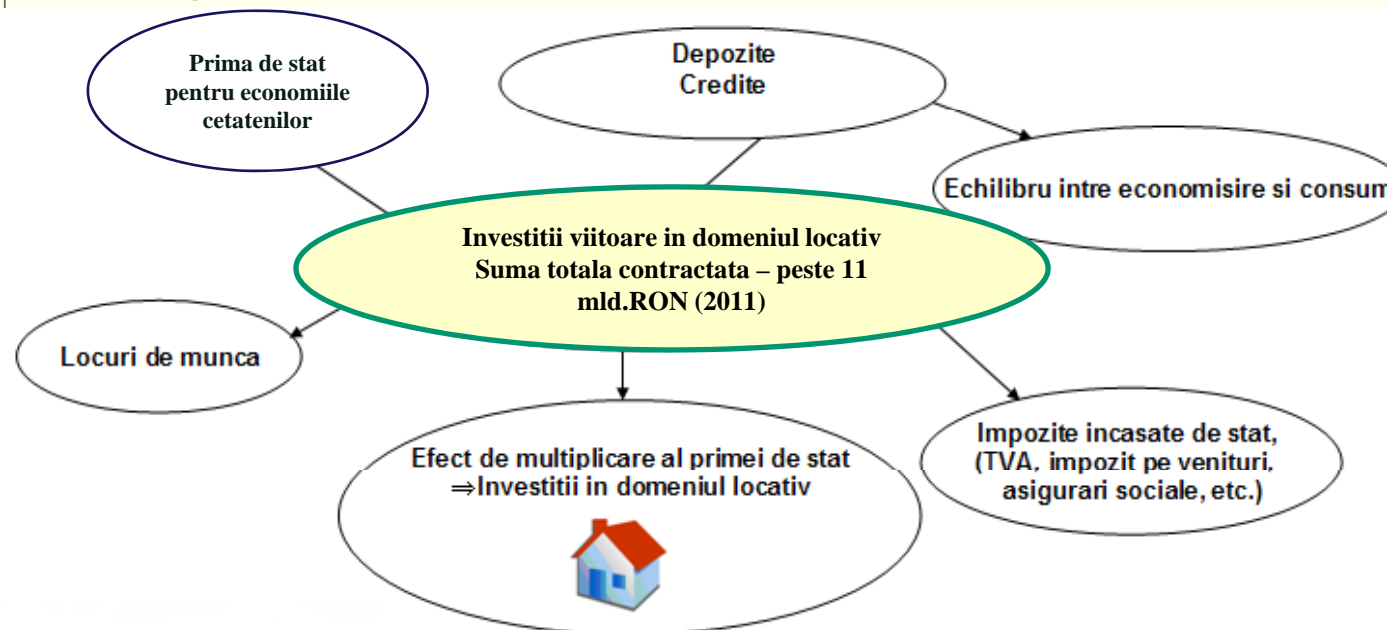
Prima de stat pentru economiile cetatenilor

Depozite
Credite

Echilibru intre economisire si consum

Investitii viitoare in domeniul locativ
Suma totala contractata – peste 11 mld.RON (2011)

Locuri de munca

Efect de multiplicare al primei de stat
$\Rightarrow$Investitii in domeniul locativ

Impozite incasate de stat, (TVA, impozit pe venituri, asigurari sociale, etc.)